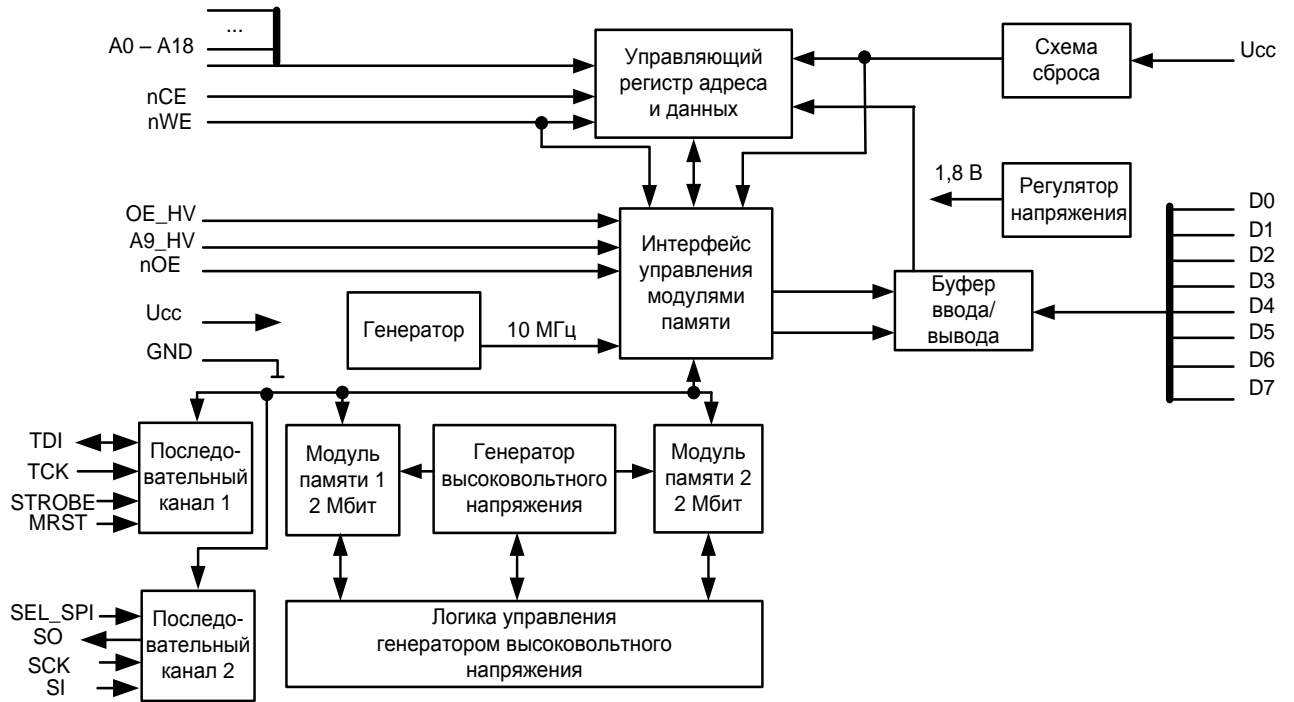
...
A0 – A18
nCE
nWE
Управляющий регистр адреса и данных
Схема сброса
Ucc
1,8 В
Регулятор напряжения
OE_HV
A9_HV
nOE
Интерфейс управления модулями памяти
Буфер ввода/вывода
D0
D1
D2
D3
D4
D5
D6
D7
Ucc
GND
Генератор
10 МГц
TDI
TCK
STROBE
MRST
Последовательный канал 1
Модуль памяти 1 2 Мбит
Генератор высоковольтного напряжения
Модуль памяти 2 2 Мбит
SEL_SPI
SO
SCK
SI
Последовательный канал 2
Логика управления генератором высоковольтного напряжения